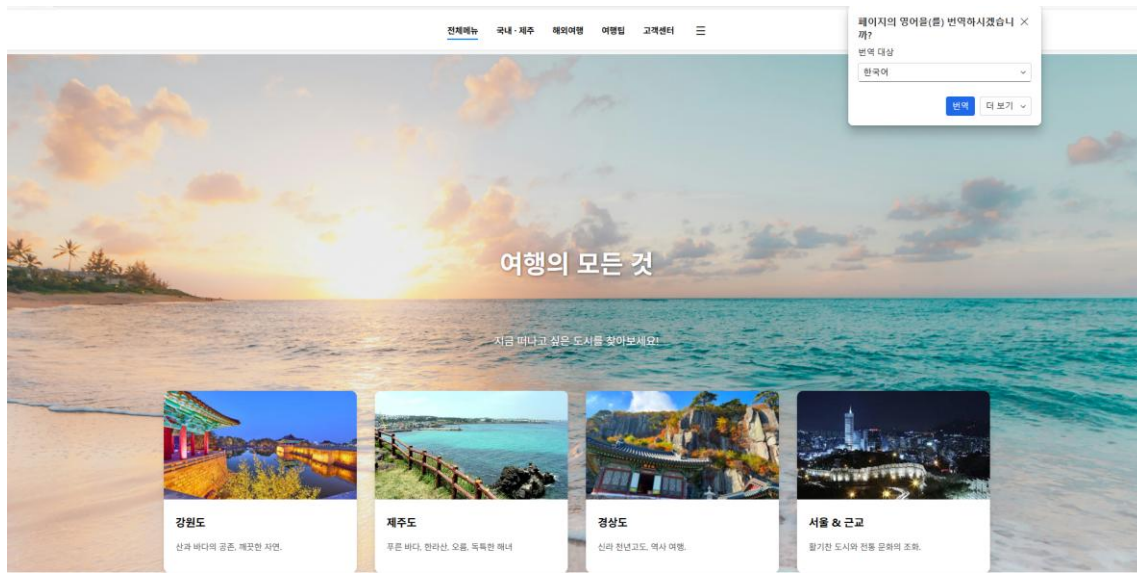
전체메뉴 국내 · 제주 해외여행 여행팁 고객센터 ☰

페이지의 영어을(를) 번역하시겠습니까?
번역 대상
한국어
번역 더 보기

여행의 모든 것

지금 떠나고 싶은 도시를 찾아보세요!

강원도
산과 바다의 공존, 깨끗한 자연.

제주도
푸른 바다, 한라산, 오름, 독특한 해녀

경상도
신라 천년고도, 역사 여행.

서울 & 근교
활기찬 도시와 전통 문화의 조화.